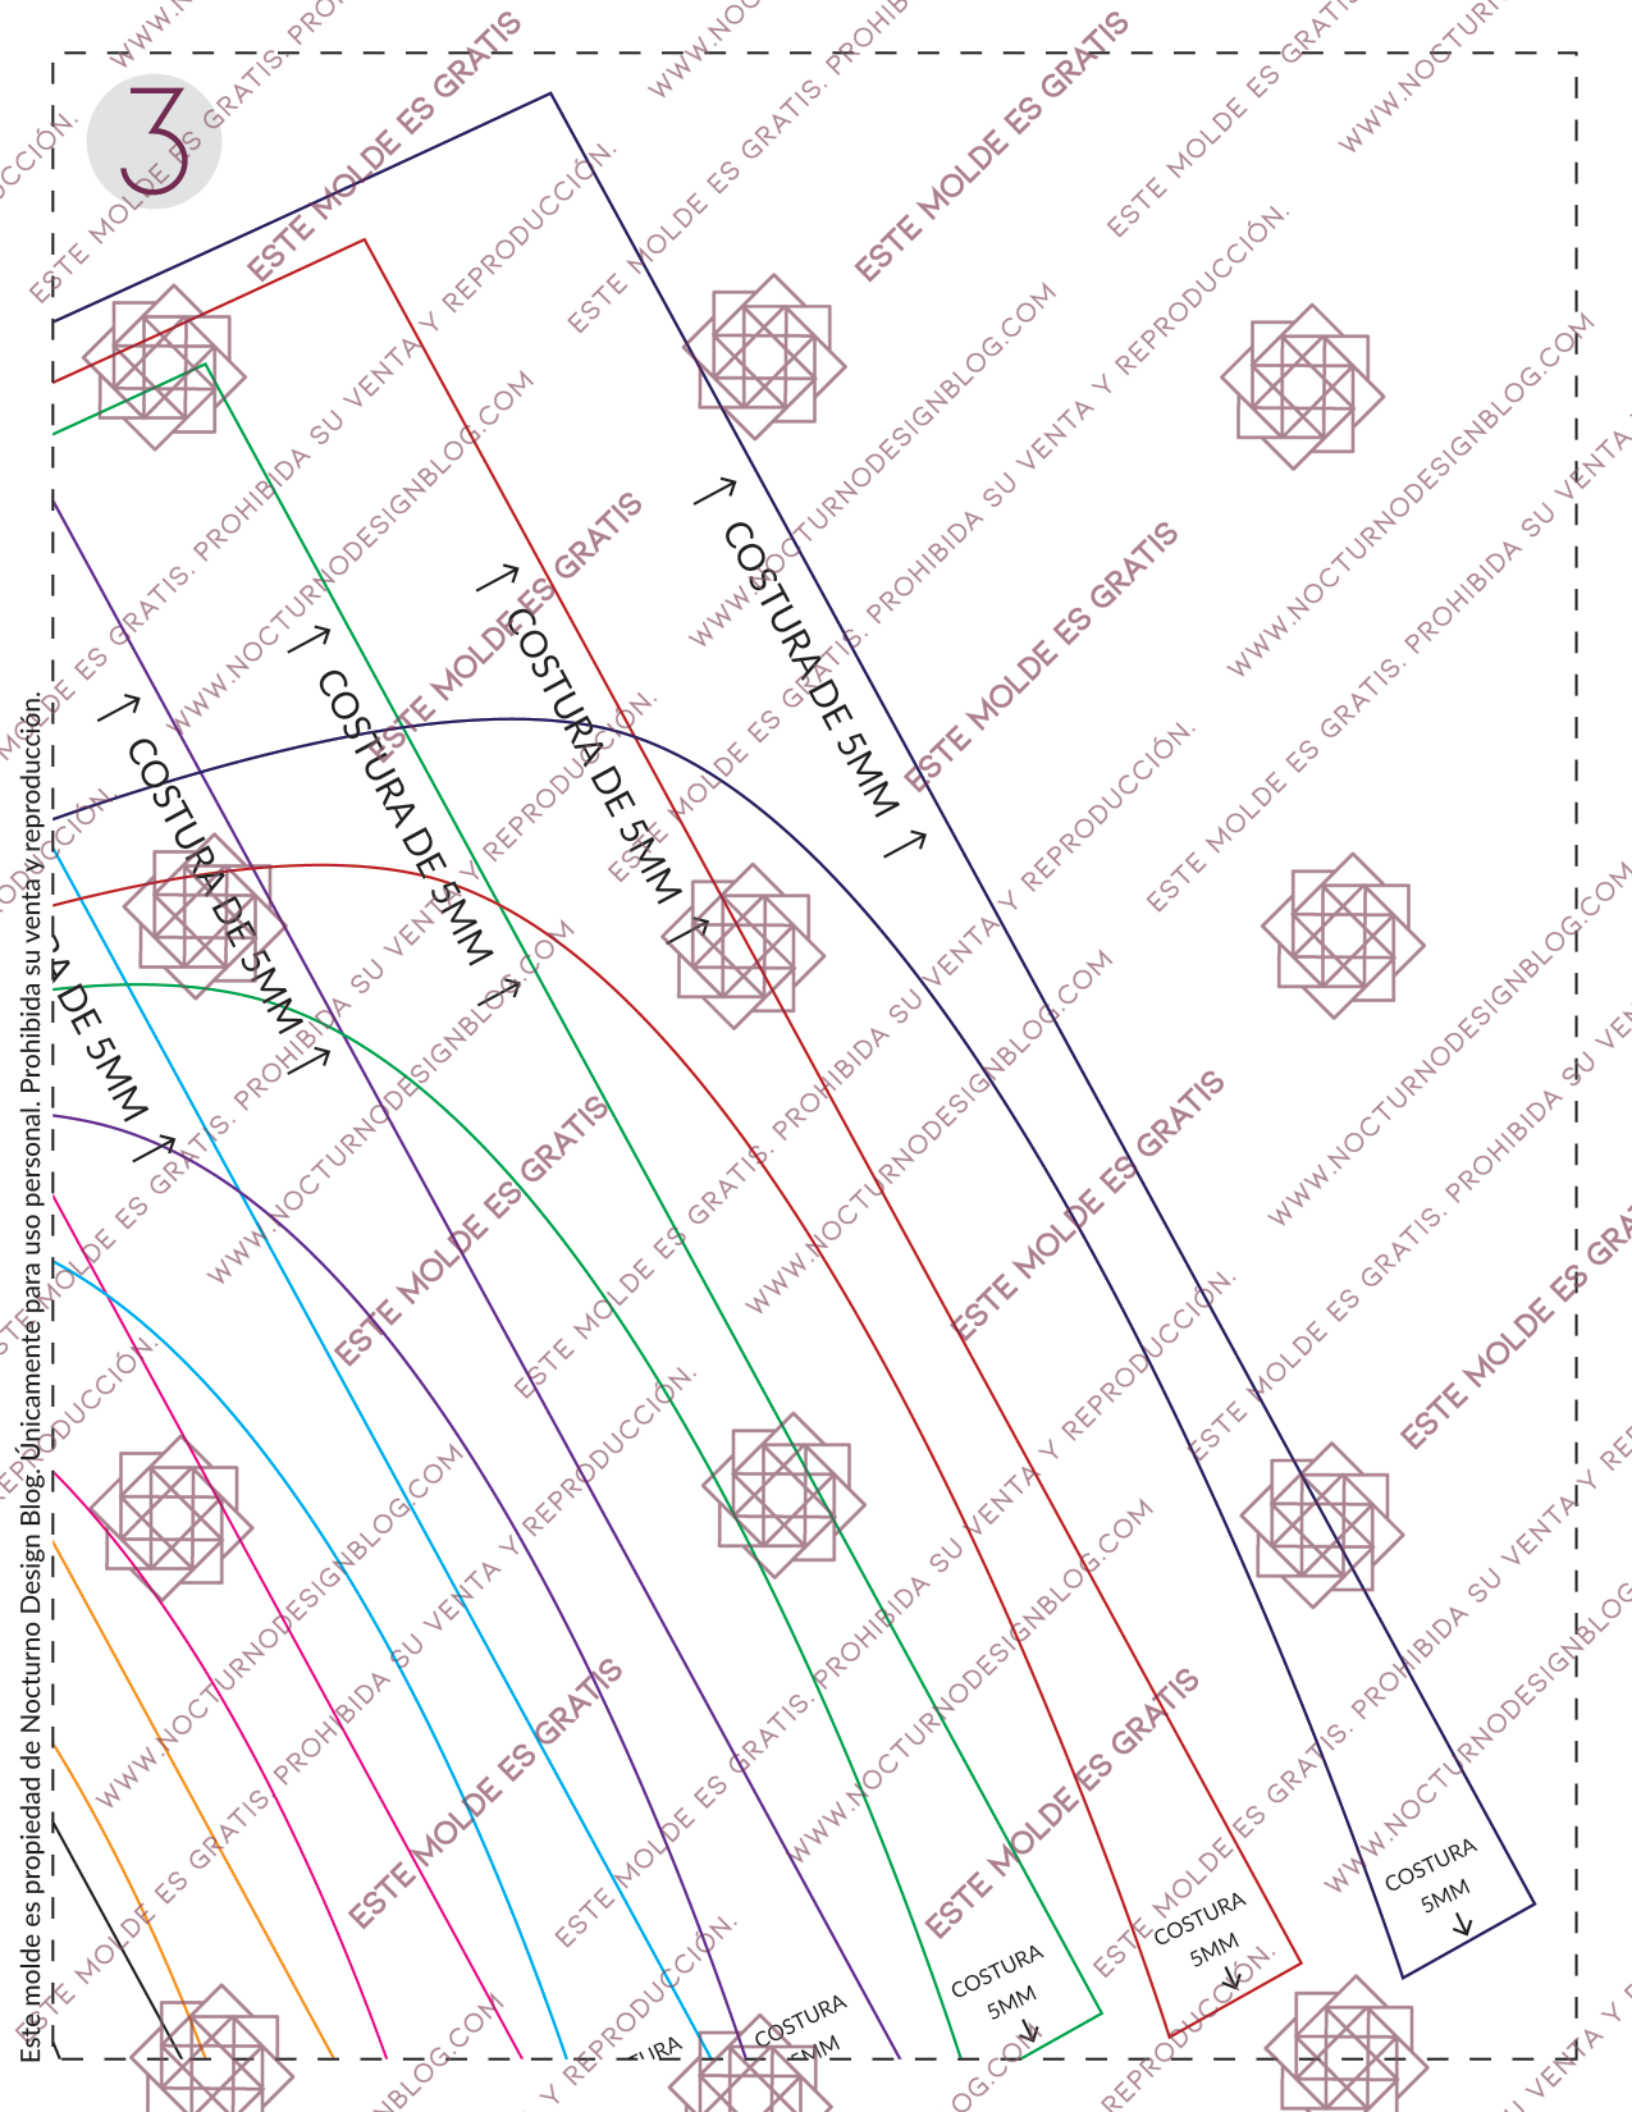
3

Este molde es propiedad de Nocturno Design Blog. Únicamente para uso personal. Prohibida su venta y reproducción.

↑ COSTURA DE 5MM ↑

↑ COSTURA DE 5MM ↑

↑ COSTURA DE 5MM ↑

↑ COSTURA DE 5MM ↑

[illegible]A DE 5MM ↑

COSTURA 5MM ↓

COSTURA 5MM ↓

COSTURA 5MM ↓

COSTURA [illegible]MM

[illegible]URA

ESTE MOLDE ES GRATIS

ESTE MOLDE ES GRATIS. PROHIBIDA SU VENTA Y REPRODUCCIÓN.

WWW.NOCTURNODESIGNBLOG.COM